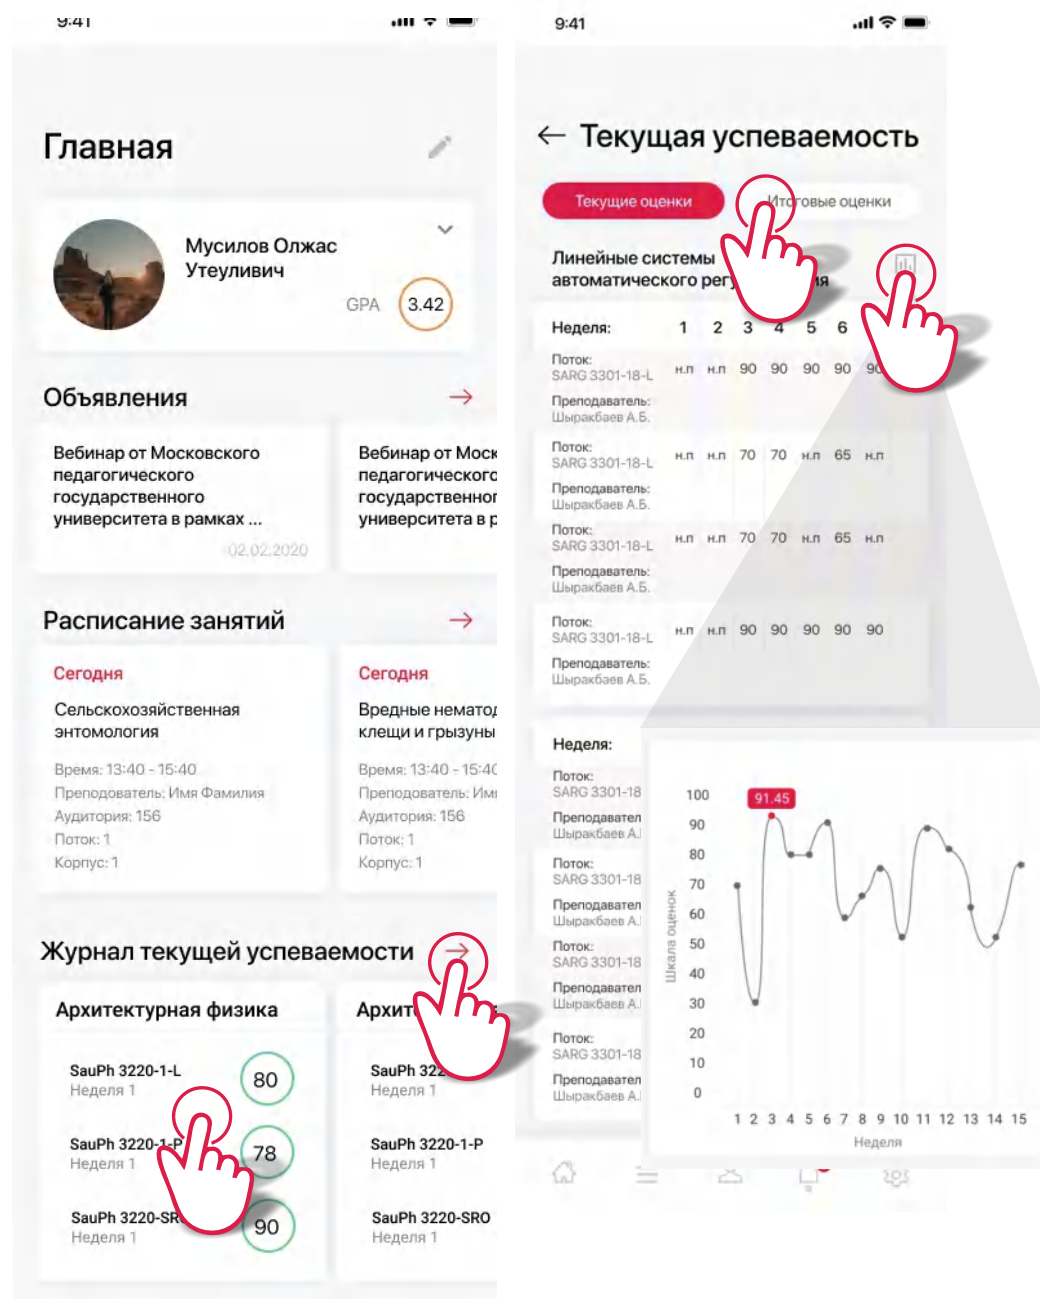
9:41

Главная

Мусилов Олжас Утеулиевич
GPA 3.42

Объявления

Вебинар от Московского педагогического государственного университета в рамках ...
02.02.2020

Вебинар от Моск педагогическог государственно университета в р

Расписание занятий

Сегодня
Сельскохозяйственная энтомология
Время: 13:40 - 15:40
Преподаватель: Имя Фамилия
Аудитория: 156
Поток: 1
Корпус: 1

Сегодня
Вредные немато клещи и грызуны
Время: 13:40 - 15:4
Преподаватель: Им
Аудитория: 156
Поток: 1
Корпус: 1

Журнал текущей успеваемости

Архитектурная физика
SauPh 3220-1-L
Неделя 1
80
SauPh 3220-1-P
Неделя 1
78
SauPh 3220-SR
Неделя 1
90

Архит
SauPh 322
Неделя 1
SauPh 3220-1-P
Неделя 1
SauPh 3220-SRO
Неделя 1

9:41

Текущая успеваемость

Текущие оценки
Итоговые оценки

Линейные системы автоматического рег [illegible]я

| Неделя: | 1 | 2 | 3 | 4 | 5 | 6 | |
|---|---|---|---|---|---|---|---|
| Поток: SARG 3301-18-L Преподаватель: Шыракбаев А.Б. | н.п | н.п | 90 | 90 | 90 | 90 | 90 |
| Поток: SARG 3301-18-L Преподаватель: Шыракбаев А.Б. | н.п | н.п | 70 | 70 | н.п | 65 | н.п |
| Поток: SARG 3301-18-L Преподаватель: Шыракбаев А.Б. | н.п | н.п | 70 | 70 | н.п | 65 | н.п |
| Поток: SARG 3301-18-L Преподаватель: Шыракбаев А.Б. | н.п | н.п | 90 | 90 | 90 | 90 | 90 |

Неделя:
Поток: SARG 3301-18
Преподавател Шыракбаев А.
Поток: SARG 3301-18
Преподавател Шыракбаев А.
Поток: SARG 3301-18
Преподавател Шыракбаев А.
Поток: SARG 3301-18
Преподавател Шыракбаев А.

91.45
100 90 80 70 60 50 40 30 20 10 0
Шкала оценок
1 2 3 4 5 6 7 8 9 10 11 12 13 14 15
Неделя